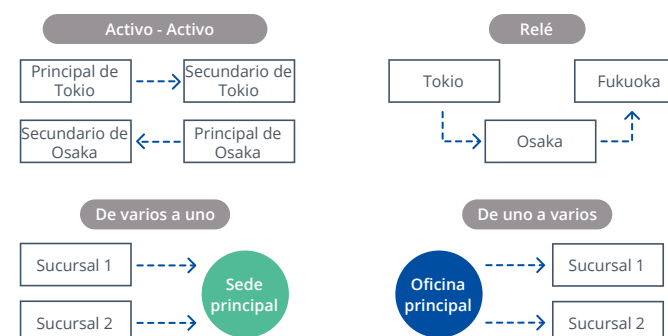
Activo - Activo

Principal de Tokio

Secundario de Tokio

Secundario de Osaka

Principal de Osaka

Relé

Tokio

Fukuoka

Osaka

De varios a uno

Sucursal 1

Sucursal 2

Sede principal

De uno a varios

Oficina principal

Sucursal 1

Sucursal 2